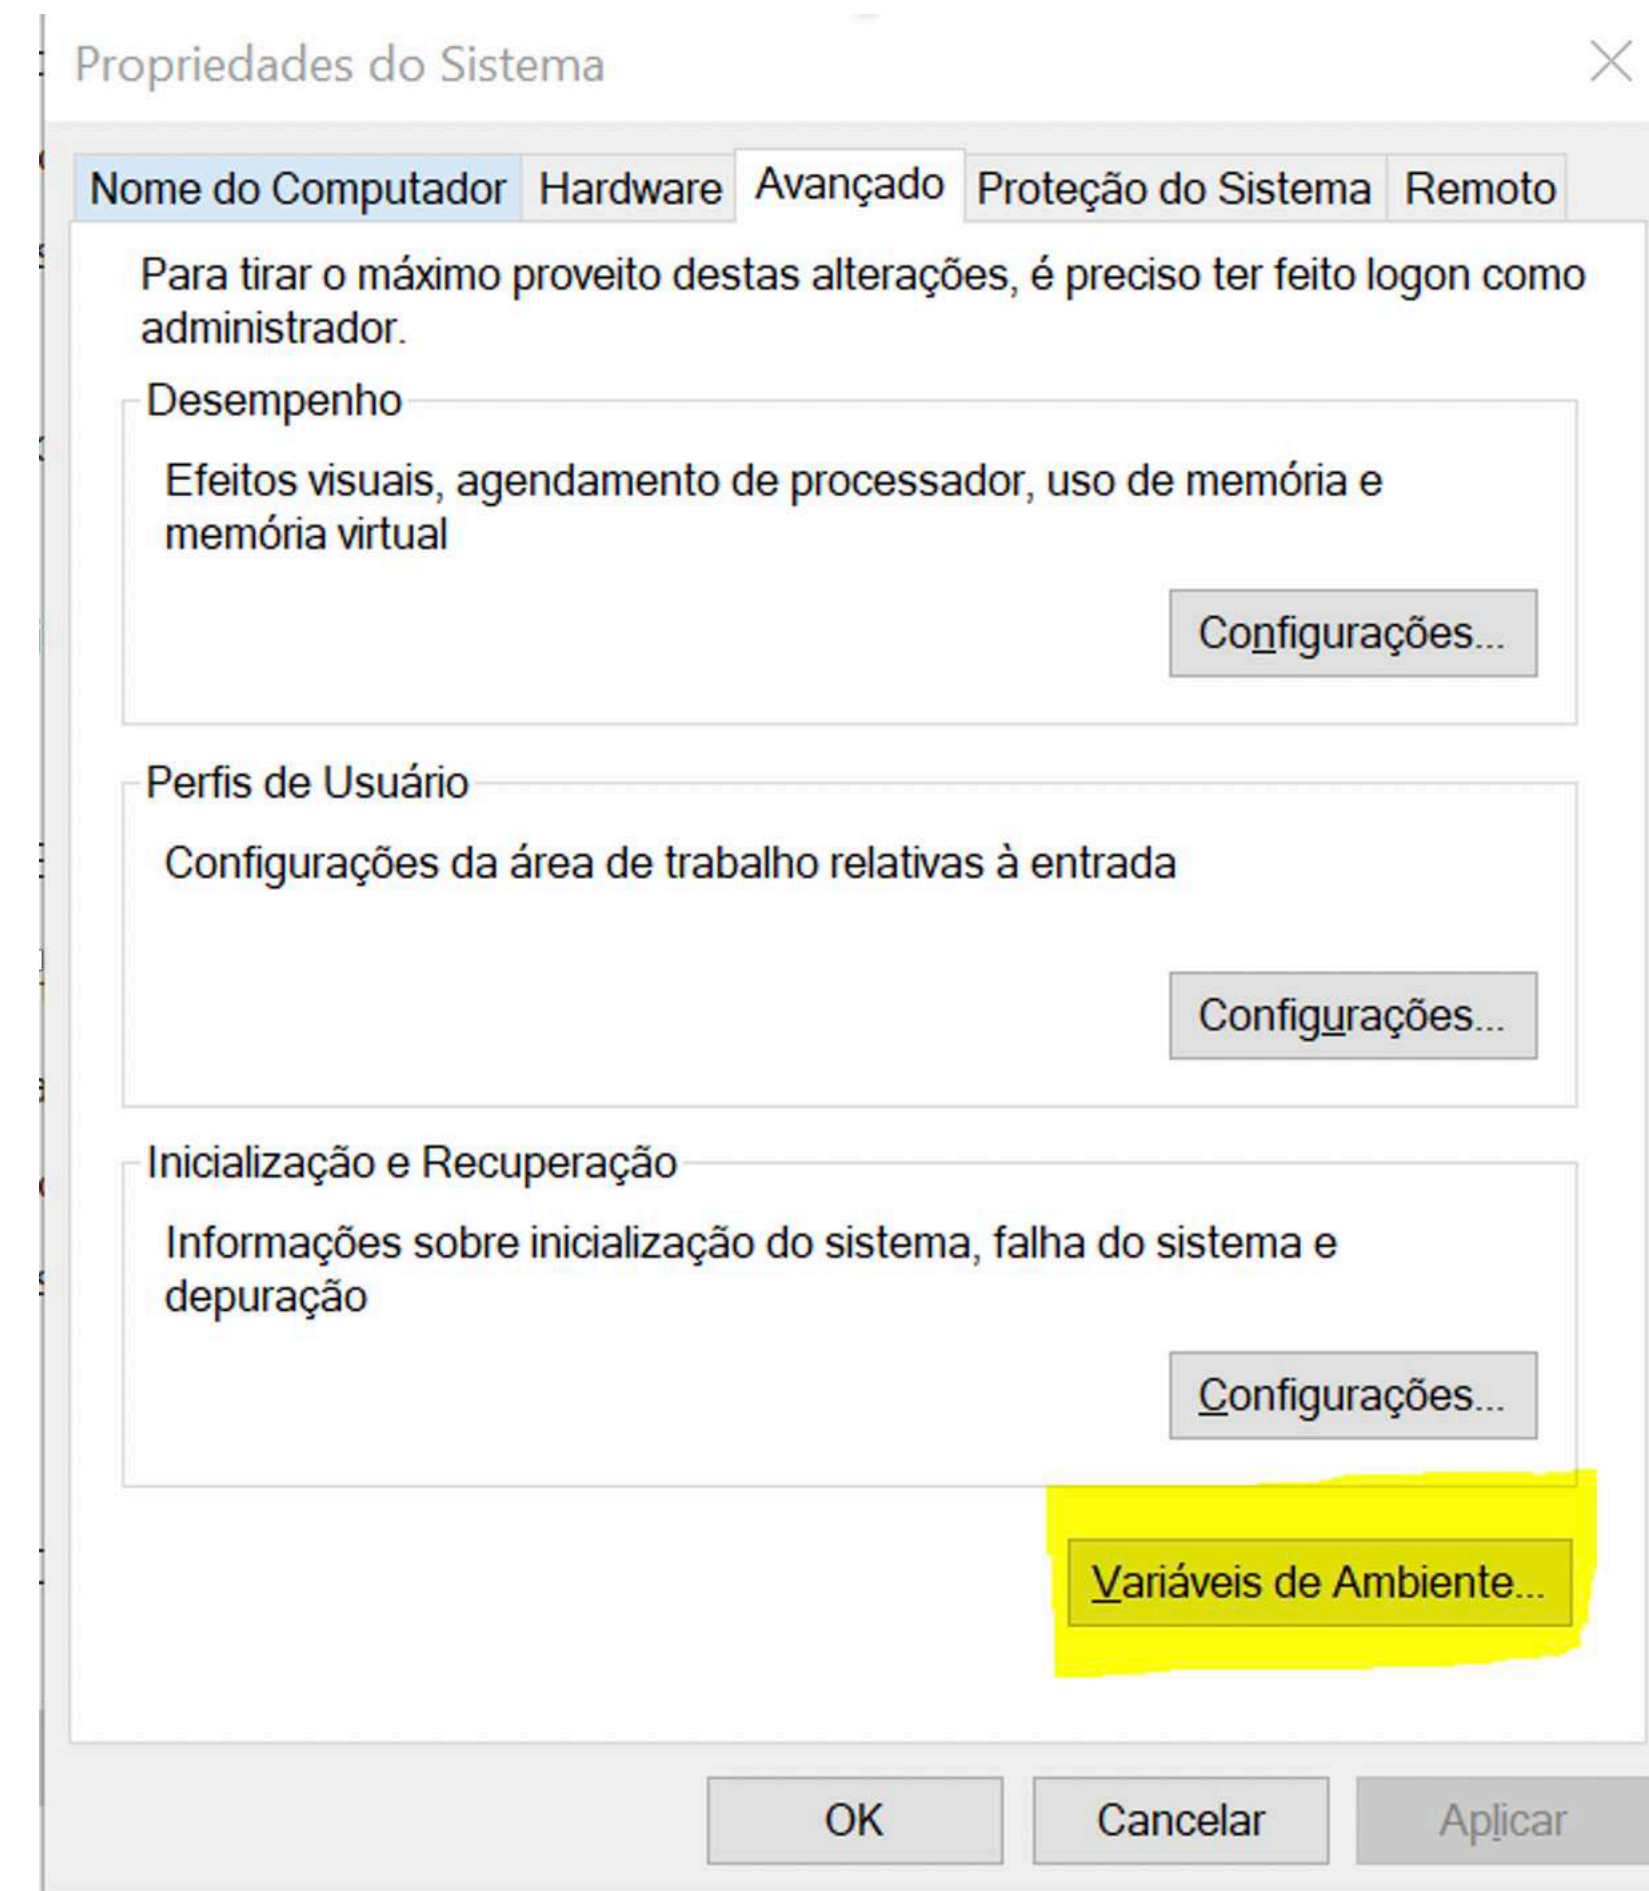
Propriedades do Sistema

Nome do Computador | Hardware | Avançado | Proteção do Sistema | Remoto

Para tirar o máximo proveito destas alterações, é preciso ter feito logon como administrador.

Desempenho

Efeitos visuais, agendamento de processador, uso de memória e memória virtual

Configurações...

Perfis de Usuário

Configurações da área de trabalho relativas à entrada

Configurações...

Inicialização e Recuperação

Informações sobre inicialização do sistema, falha do sistema e depuração

Configurações...

Variáveis de Ambiente...

OK

Cancelar

Aplicar